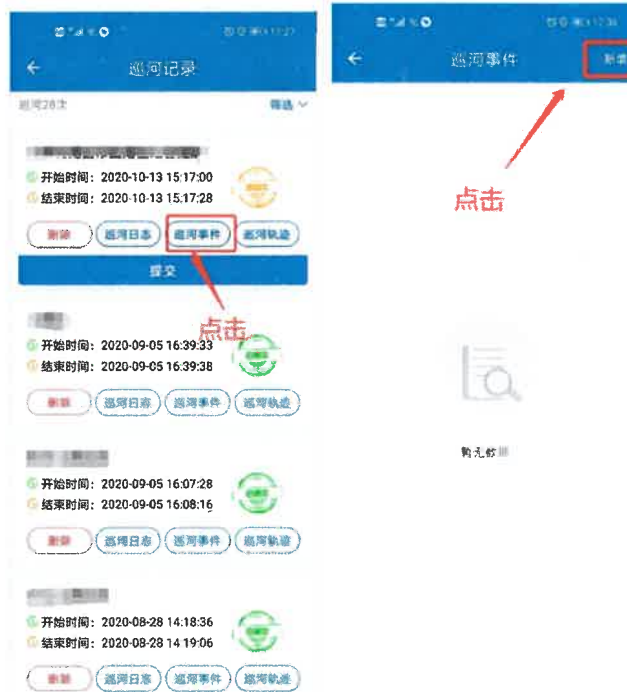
巡河记录

巡河28次 筛选

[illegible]
开始时间：2020-10-13 15:17:00
结束时间：2020-10-13 15:17:28
删除 巡河日志 巡河事件 巡河轨迹
提交

点击

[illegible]
开始时间：2020-09-05 16:39:33
结束时间：2020-09-05 16:39:38
删除 巡河日志 巡河事件 巡河轨迹

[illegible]
开始时间：2020-09-05 16:07:28
结束时间：2020-09-05 16:08:16
删除 巡河日志 巡河事件 巡河轨迹

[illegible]
开始时间：2020-08-28 14:18:36
结束时间：2020-08-28 14:19:06
删除 巡河日志 巡河事件 巡河轨迹

巡河事件 新增

点击

暂无数据